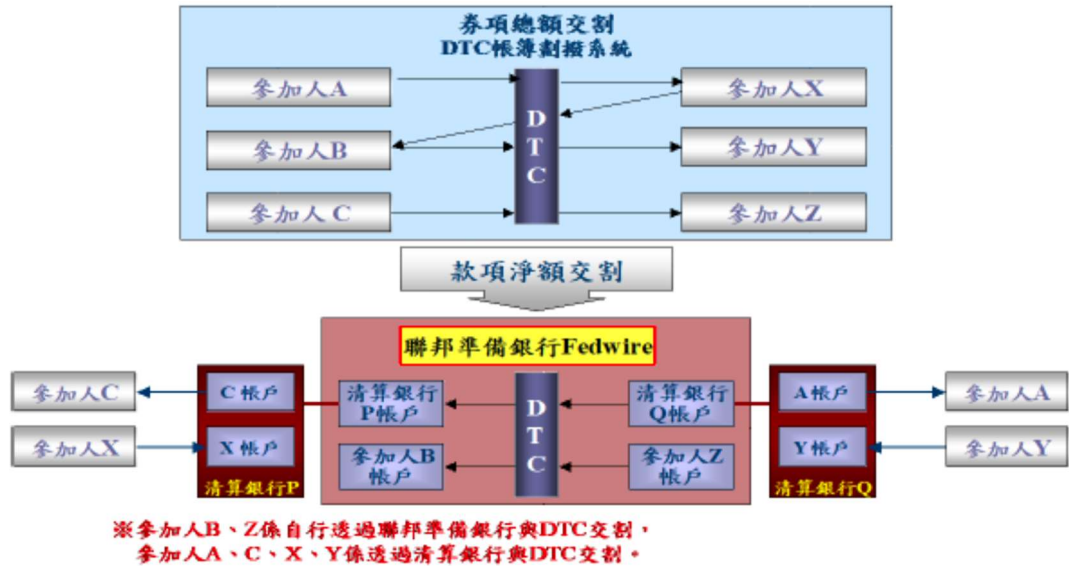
券項總額交割
DTC帳簿劃撥系統

參加人A
參加人B
參加人 C
D
T
C
參加人X
參加人Y
參加人Z

款項淨額交割

聯邦準備銀行Fedwire

參加人C
參加人X
C 帳户
X 帳户
清算銀行P
清算銀行P帳户
參加人B帳户
D
T
C
清算銀行Q帳户
參加人Z帳户
A 帳户
Y 帳户
清算銀行Q
參加人A
參加人Y

※參加人B、Z係自行透過聯邦準備銀行與DTC交割，參加人A、C、X、Y係透過清算銀行與DTC交割。